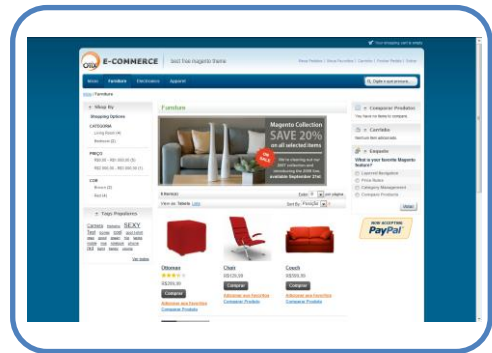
Your shopping cart is empty

E-COMMERCE best free magento theme

Home Furniture Electronics Apparel

Home / Furniture

Shop By
Shopping Options
CATEGORIA
Living Room (4)
Bedroom (2)
PREÇO
R$0,00 - R$1.000,00 (3)
R$1.000,00 - R$2.000,00 (1)
COR
Brown (2)
Red (4)

Tags Populares
SEXY
View All Tags

Furniture

Magento Collection
SAVE 20%
on all selected items

ON SALE

8 Item(s)
View as: Tabela Lista
Sort By Posição

Ottoman
R$299,99
Comprar
Adicionar aos Favoritos
Comparar Produto

Chair
R$129,99
Comprar
Adicionar aos Favoritos
Comparar Produto

Couch
R$199,99
Comprar
Adicionar aos Favoritos
Comparar Produto

Comparar Produtos
Carrinho
Enquete
What is your favorite Magento feature?
Layered Navigation
Price Rules
Category Management
Compare Products
Votar

NOW ACCEPTING
PayPal